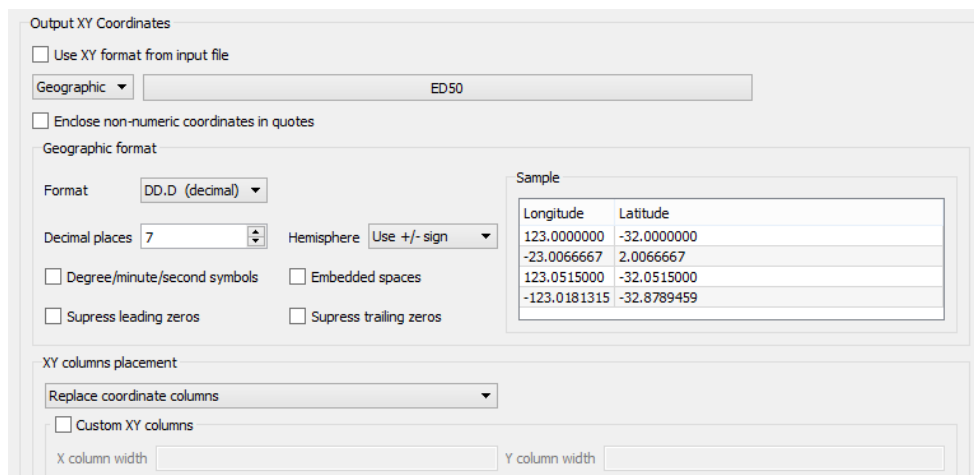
Output XY Coordinates

Use XY format from input file

Geographic ▾ ED50

Enclose non-numeric coordinates in quotes

Geographic format

Format DD.D (decimal) ▾

Decimal places 7

Hemisphere Use +/- sign ▾

Degree/minute/second symbols

Embedded spaces

Supress leading zeros

Supress trailing zeros

Sample

| Longitude | Latitude |
|---|---|
| 123.0000000 | -32.0000000 |
| -23.0066667 | 2.0066667 |
| 123.0515000 | -32.0515000 |
| -123.0181315 | -32.8789459 |

XY columns placement

Replace coordinate columns ▾

Custom XY columns

X column width

Y column width